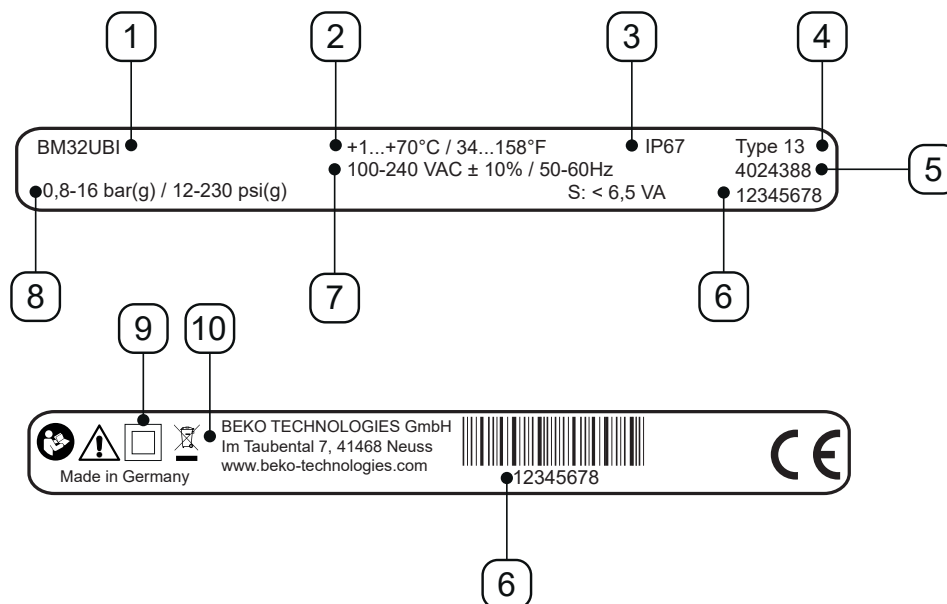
1
2
3
4
BM32UBI
+1...+70°C / 34...158°F
IP67
Type 13
100-240 VAC ± 10% / 50-60Hz
4024388
5
0,8-16 bar(g) / 12-230 psi(g)
S: < 6,5 VA
12345678
8
7
6
9
10
BEKO TECHNOLOGIES GmbH
Im Taubental 7, 41468 Neuss
www.beko-technologies.com
Made in Germany
12345678
CE
6